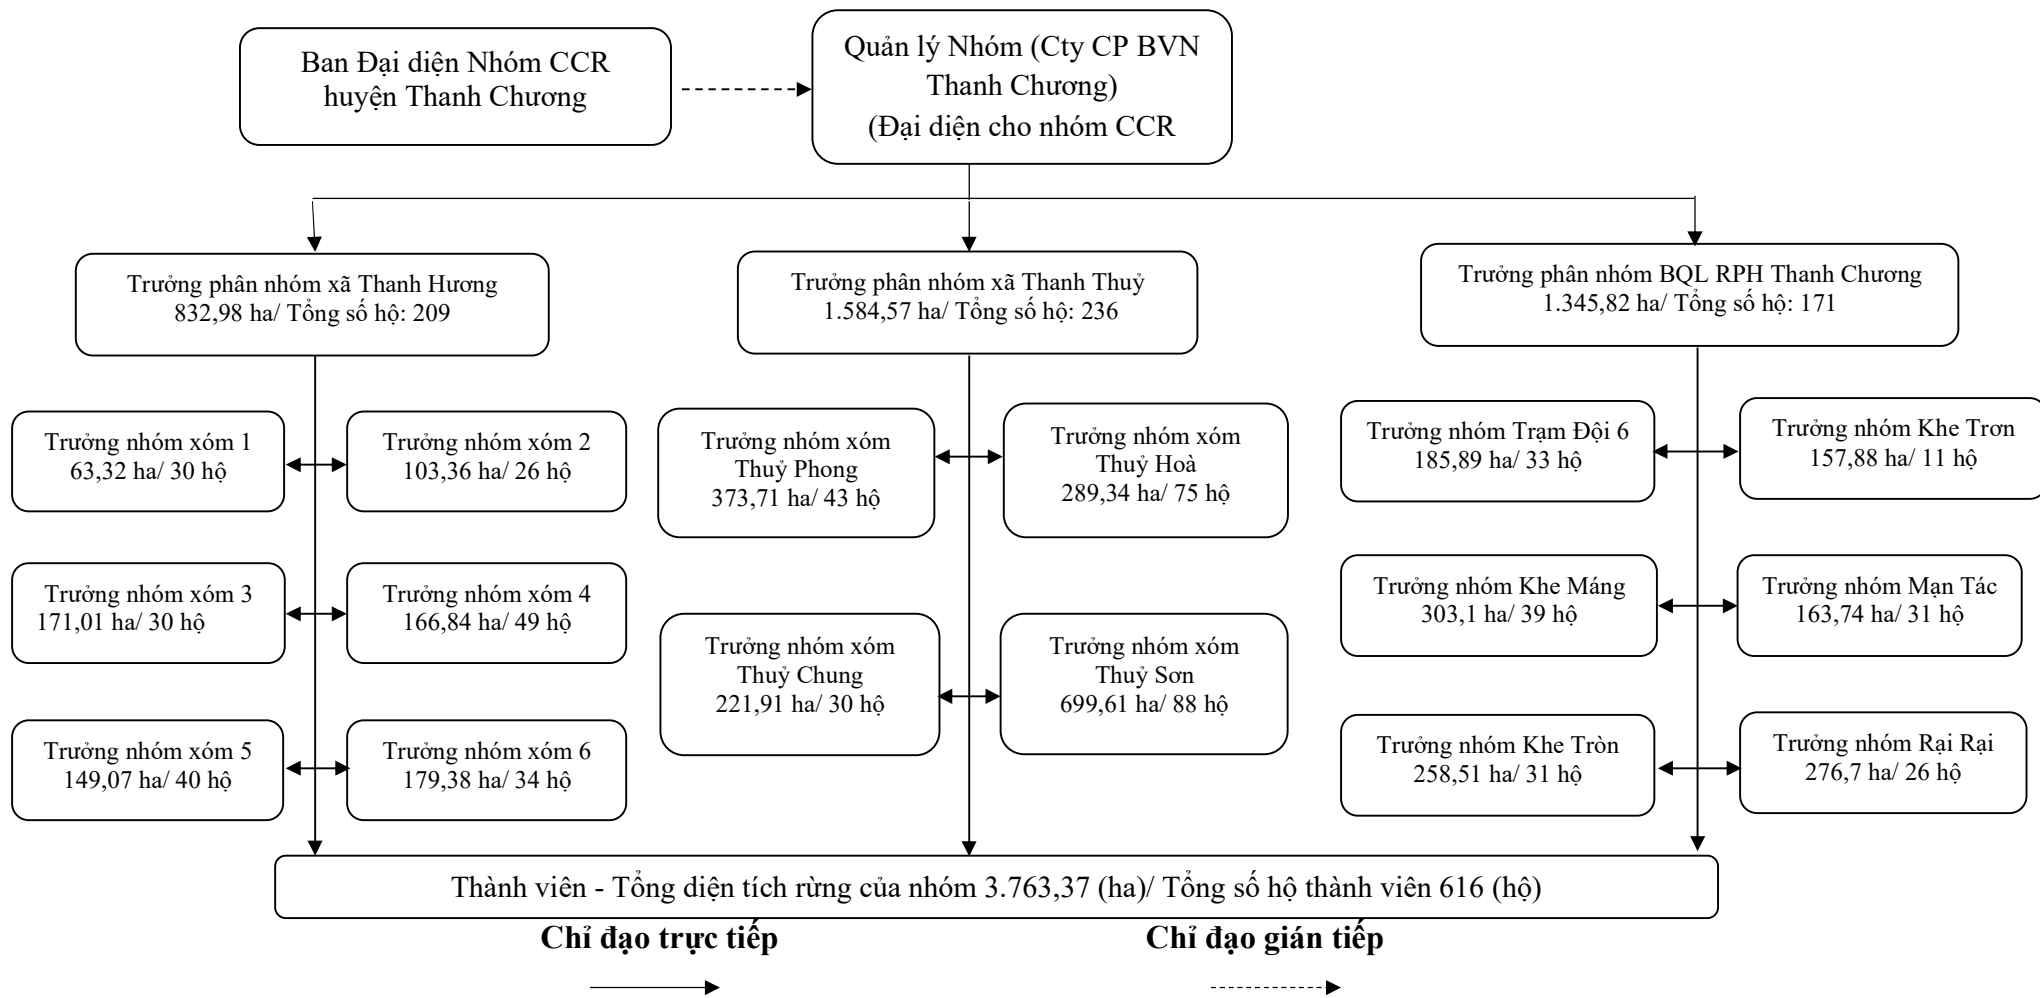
Ban Đại diện Nhóm CCR huyện Thanh Chương

Quản lý Nhóm (Cty CP BVN Thanh Chương) (Đại diện cho nhóm CCR

Trưởng phân nhóm xã Thanh Hương
832,98 ha/ Tổng số hộ: 209

Trưởng phân nhóm xã Thanh Thuỷ
1.584,57 ha/ Tổng số hộ: 236

Trưởng phân nhóm BQL RPH Thanh Chương
1.345,82 ha/ Tổng số hộ: 171

Trưởng nhóm xóm 1
63,32 ha/ 30 hộ

Trưởng nhóm xóm 2
103,36 ha/ 26 hộ

Trưởng nhóm xóm 3
171,01 ha/ 30 hộ

Trưởng nhóm xóm 4
166,84 ha/ 49 hộ

Trưởng nhóm xóm 5
149,07 ha/ 40 hộ

Trưởng nhóm xóm 6
179,38 ha/ 34 hộ

Trưởng nhóm xóm Thuỷ Phong
373,71 ha/ 43 hộ

Trưởng nhóm xóm Thuỷ Hoà
289,34 ha/ 75 hộ

Trưởng nhóm xóm Thuỷ Chung
221,91 ha/ 30 hộ

Trưởng nhóm xóm Thuỷ Sơn
699,61 ha/ 88 hộ

Trưởng nhóm Trạm Đội 6
185,89 ha/ 33 hộ

Trưởng nhóm Khe Trơn
157,88 ha/ 11 hộ

Trưởng nhóm Khe Máng
303,1 ha/ 39 hộ

Trưởng nhóm Mạn Tác
163,74 ha/ 31 hộ

Trưởng nhóm Khe Tròn
258,51 ha/ 31 hộ

Trưởng nhóm Rại Rại
276,7 ha/ 26 hộ

Thành viên - Tổng diện tích rừng của nhóm 3.763,37 (ha)/ Tổng số hộ thành viên 616 (hộ)

**Chỉ đạo trực tiếp**

**Chỉ đạo gián tiếp**